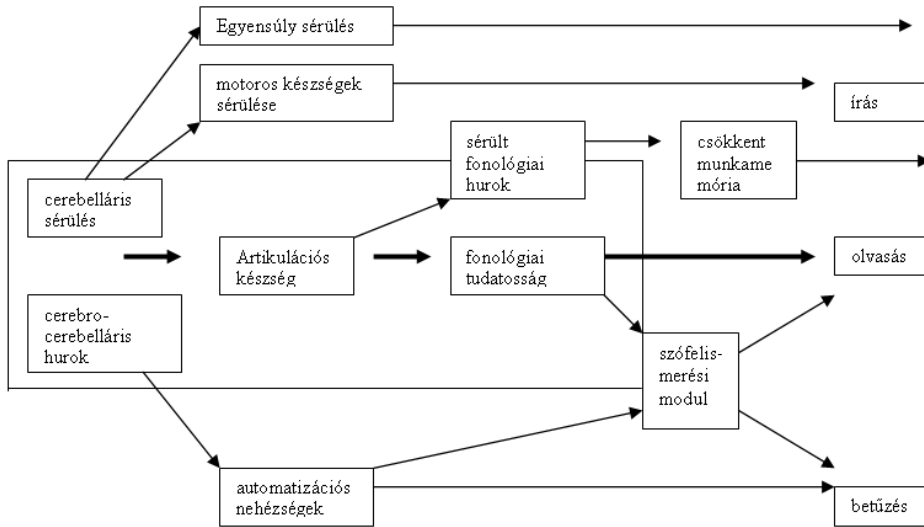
Egyensúly sérülés

motoros készségek sérülése

írás

sérült fonológiai hurok

csökkent munkamemória

cerebelláris sérülés

Artikulációs készség

fonológiai tudatosság

olvasás

cerebro-cerebelláris hurok

szófelismerési modul

automatizációs nehézségek

betűzés